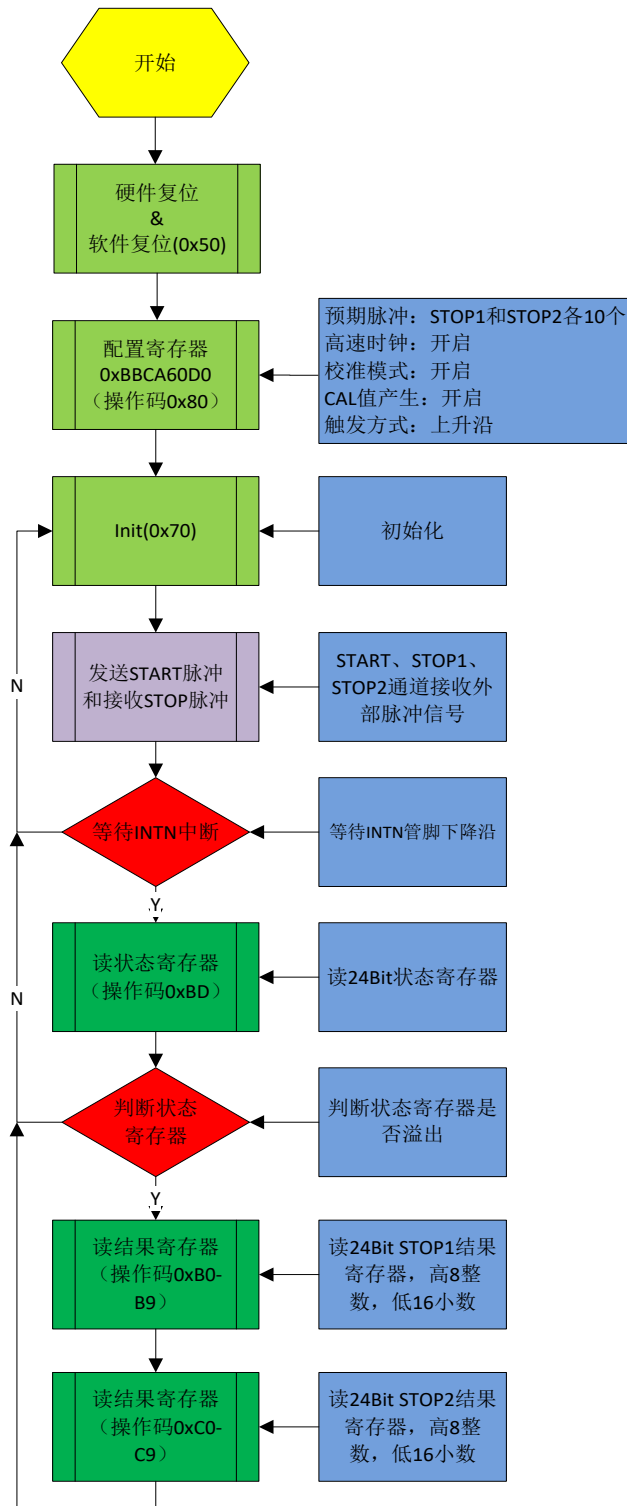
开始

硬件复位
&
软件复位(0x50)

配置寄存器
0xBBCA60D0
（操作码0x80）

预期脉冲：STOP1和STOP2各10个
高速时钟：开启
校准模式：开启
CAL值产生：开启
触发方式：上升沿

Init(0x70)

初始化

发送START脉冲
和接收STOP脉冲

START、STOP1、STOP2通道接收外部脉冲信号

N

等待INTN中断

等待INTN管脚下降沿

Y

读状态寄存器
（操作码0xBD）

读24Bit状态寄存器

N

判断状态
寄存器

判断状态寄存器是否溢出

Y

读结果寄存器
（操作码0xB0-B9）

读24Bit STOP1结果寄存器，高8整数，低16小数

读结果寄存器
（操作码0xC0-C9）

读24Bit STOP2结果寄存器，高8整数，低16小数